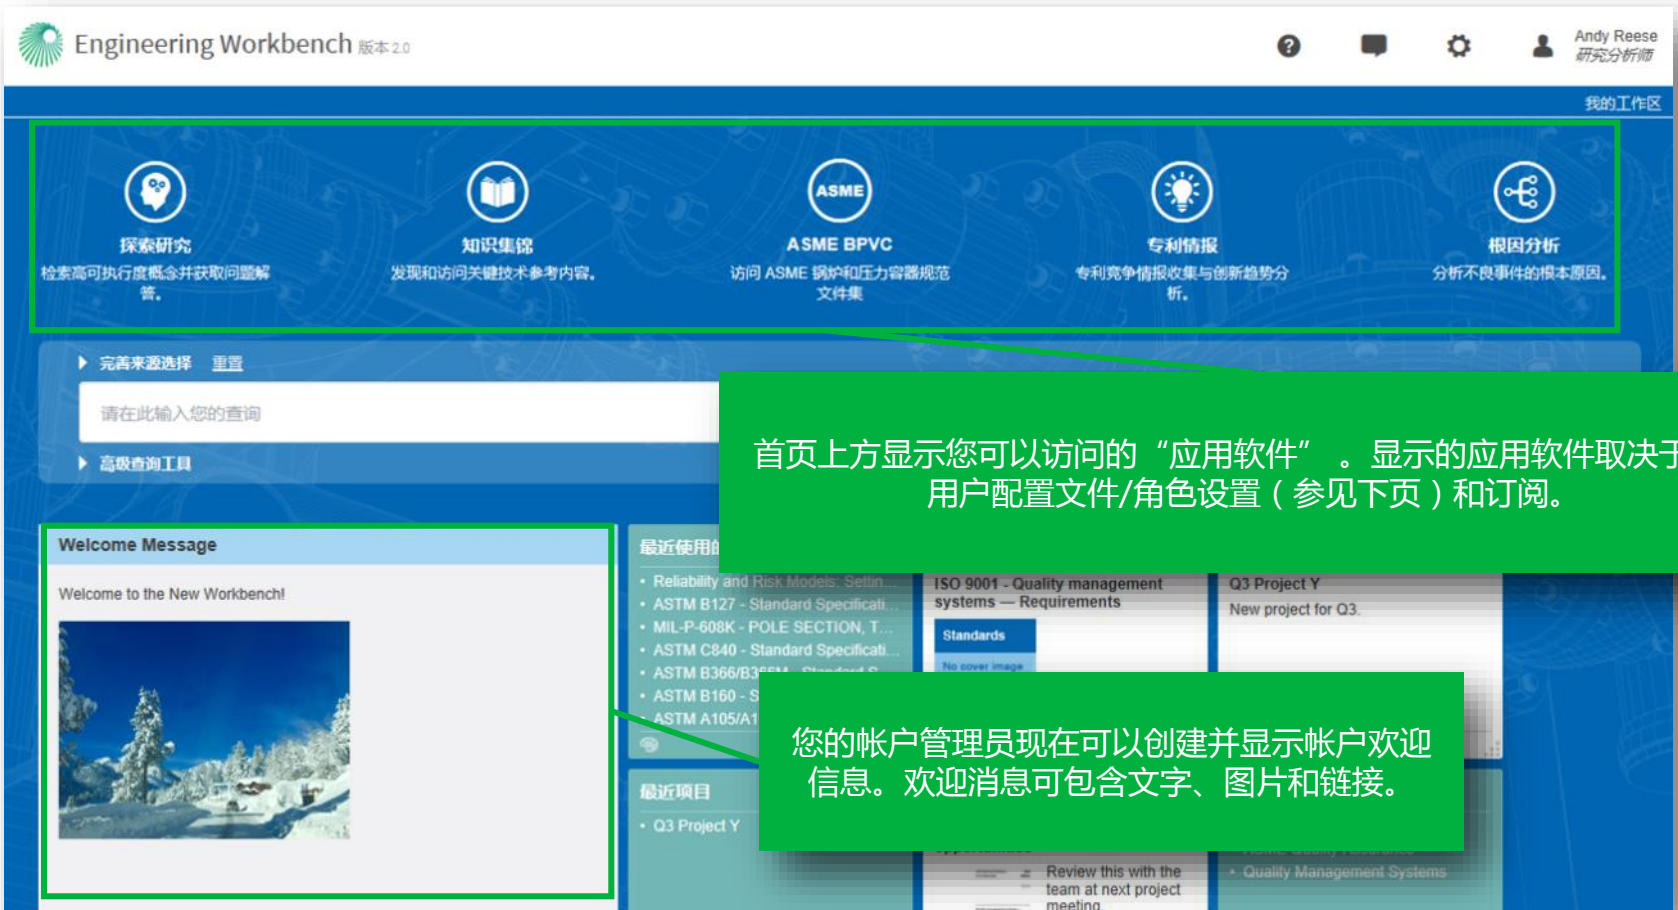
Engineering Workbench 版本 2.0

Andy Reese
研究分析师

我的工作区

探索研究
检索高可执行度概念并获取问题解答。

知识集锦
发现和访问关键技术参考内容。

ASME
ASME BPVC
访问 ASME 锅炉和压力容器规范文件集

专利情报
专利竞争情报收集与创新趋势分析。

根因分析
分析不良事件的根本原因。

完善来源选择 重置

请在此输入您的查询

高级查询工具

首页上方显示您可以访问的“应用软件”。显示的应用软件取决于用户配置文件/角色设置（参见下页）和订阅。

Welcome Message

Welcome to the New Workbench!

最近使用的

• Reliability and Risk Models: Settin...
• ASTM B127 - Standard Specificati...
• MIL-P-608K - POLE SECTION, T...
• ASTM C840 - Standard Specificati...
• ASTM B366/B366M - Standard S...
• ASTM B160 - S
• ASTM A105/A1

ISO 9001 - Quality management systems — Requirements

Standards

No cover image

Q3 Project Y
New project for Q3.

您的帐户管理员现在可以创建并显示帐户欢迎信息。欢迎消息可包含文字、图片和链接。

最近项目

• Q3 Project Y

Review this with the team at next project meeting

• Quality Management Systems